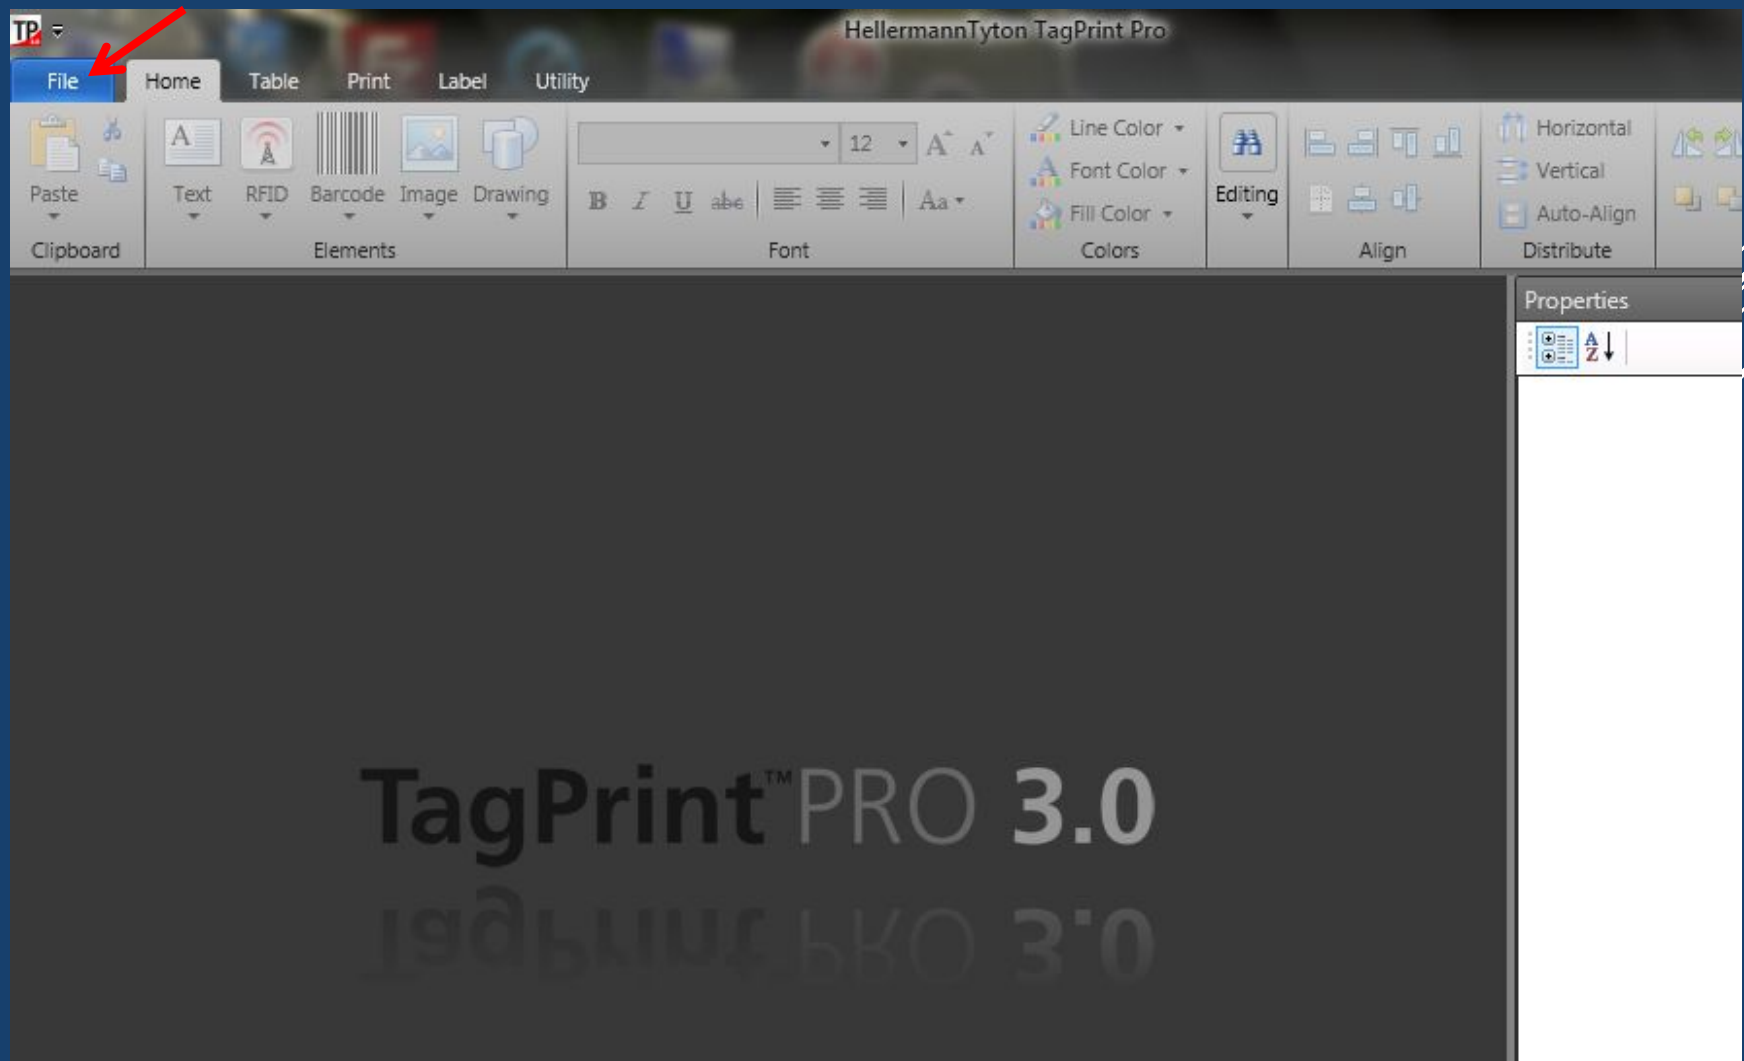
HellermannTyton TagPrint Pro

File Home Table Print Label Utility

Paste
Clipboard

Text RFID Barcode Image Drawing
Elements

12
B I U abc Aa
Font

Line Color
Font Color
Fill Color
Colors

Editing

Align

Horizontal
Vertical
Auto-Align
Distribute

Properties

TagPrint™ PRO 3.0